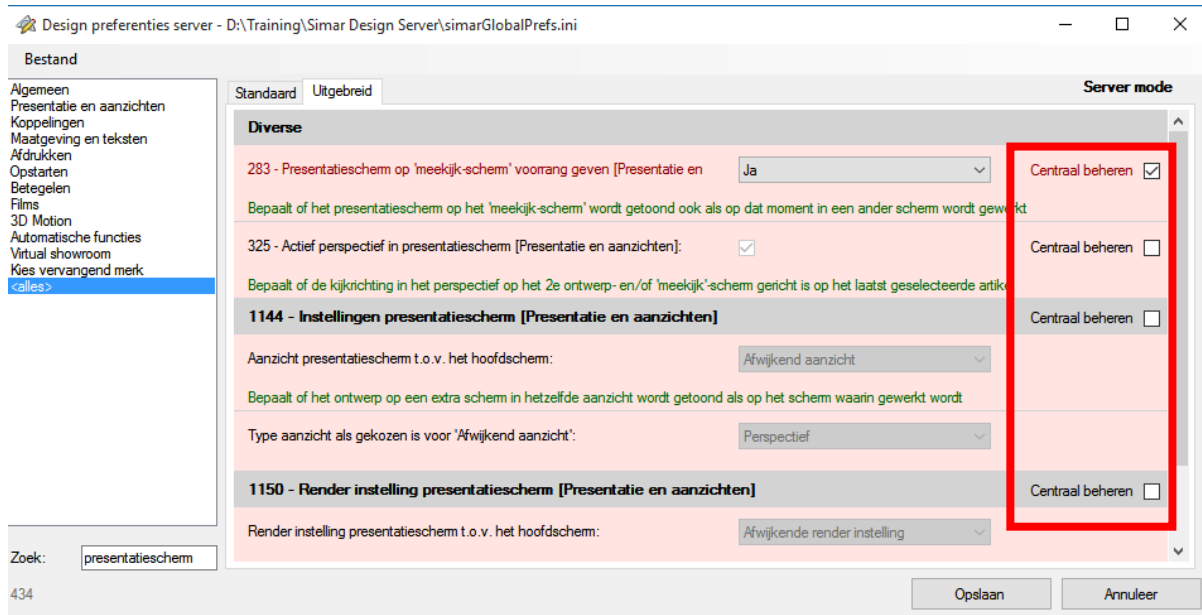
Design preferenties server - D:\Training\Simar Design Server\simarGlobalPrefs.ini

Bestand

Algemeen
Presentatie en aanzichten
Koppelingen
Maatgeving en teksten
Afdrukken
Opstarten
Betegelen
Films
3D Motion
Automatische functies
Virtual showroom
Kies vervangend merk
<alles>

Zoek: presentatiescherm

434

Standaard | Uitgebreid

Server mode

Diverse

283 - Presentatiescherm op 'meekijk-scherm' voorrang geven [Presentatie en

Ja

Centraal beheren

Bepaalt of het presentatiescherm op het 'meekijk-scherm' wordt getoond ook als op dat moment in een ander scherm wordt gewerkt

325 - Actief perspectief in presentatiescherm [Presentatie en aanzichten]:

Centraal beheren

Bepaalt of de kijkrichting in het perspectief op het 2e ontwerp- en/of 'meekijk'-scherm gericht is op het laatst geselecteerde artik

1144 - Instellingen presentatiescherm [Presentatie en aanzichten]

Centraal beheren

Aanzicht presentatiescherm t.o.v. het hoofdscherm:

Afwijkend aanzicht

Bepaalt of het ontwerp op een extra scherm in hetzelfde aanzicht wordt getoond als op het scherm waarin gewerkt wordt

Type aanzicht als gekozen is voor 'Afwijkend aanzicht':

Perspectief

1150 - Render instelling presentatiescherm [Presentatie en aanzichten]

Centraal beheren

Render instelling presentatiescherm t.o.v. het hoofdscherm:

Afwijkende render instelling

Opslaan

Annuleer